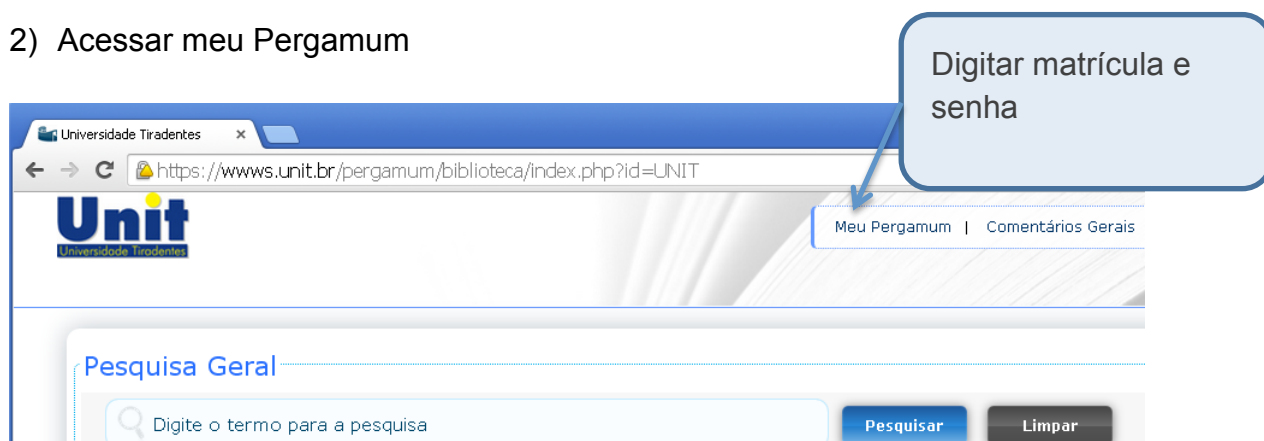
2) Acessar meu Pergamum

Digitar matrícula e senha

Universidade Tiradentes ×

https://wwws.unit.br/pergamum/biblioteca/index.php?id=UNIT

Unit
Universidade Tiradentes

Meu Pergamum | Comentários Gerais

Pesquisa Geral

Digite o termo para a pesquisa

Pesquisar

Limpar